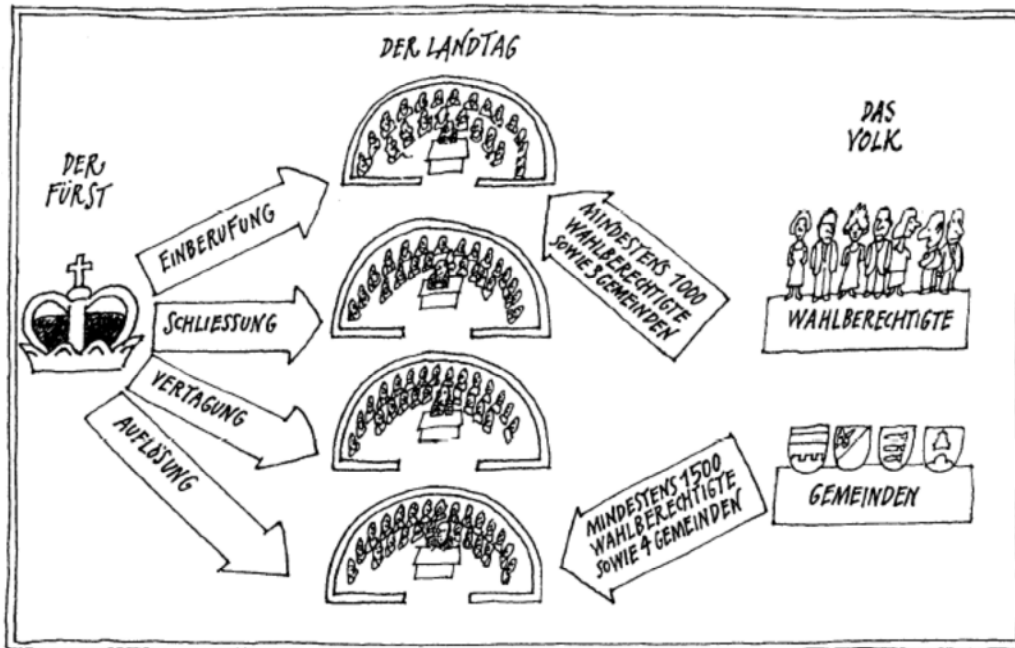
DER LANDTAG

DER FÜRST

DAS VOLK

EINBERUFUNG

SCHLIESSUNG

VERTAGUNG

AUFLÖSUNG

MINDESTENS 1000 WAHLBERECHTIGTE SOWIE 3 GEMEINDEN

WAHLBERECHTIGTE

GEMEINDEN

MINDESTENS 1500 WAHLBERECHTIGTE SOWIE 4 GEMEINDEN